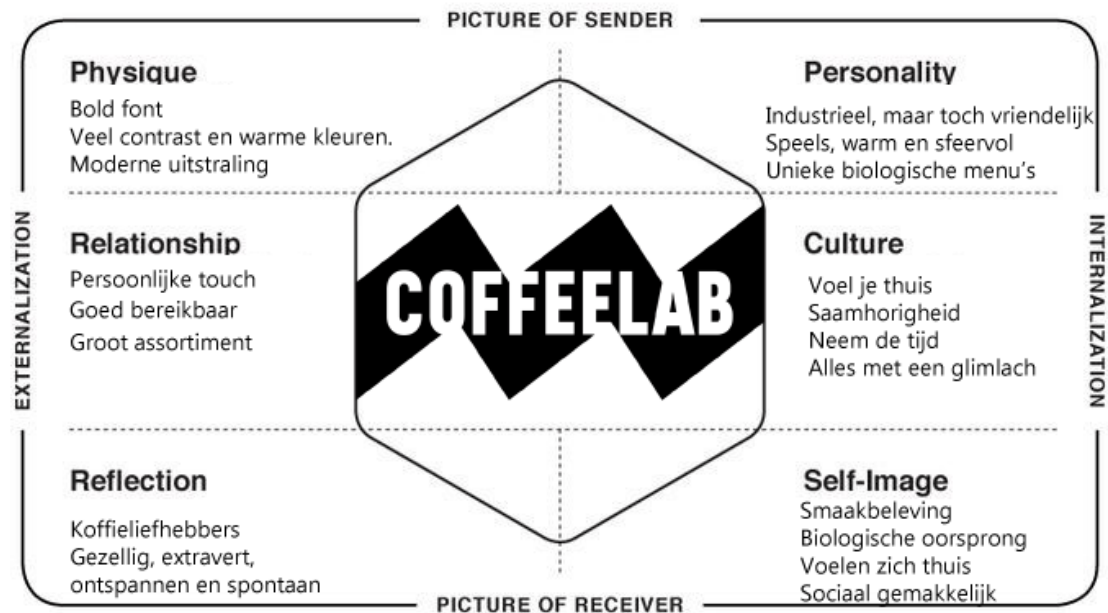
PICTURE OF SENDER

Physique
Bold font
Veel contrast en warme kleuren.
Moderne uitstraling

Personality
Industrieel, maar toch vriendelijk
Speels, warm en sfeervol
Unieke biologische menu's

EXTERNALIZATION

Relationship
Persoonlijke touch
Goed bereikbaar
Groot assortiment

COFFEELAB

Culture
Voel je thuis
Saamhorigheid
Neem de tijd
Alles met een glimlach

INTERNALIZATION

Reflection
Koffieliefhebbers
Gezellig, extravert, ontspannen en spontaan

Self-Image
Smaakbeleving
Biologische oorsprong
Voelen zich thuis
Sociaal gemakkelijk

PICTURE OF RECEIVER